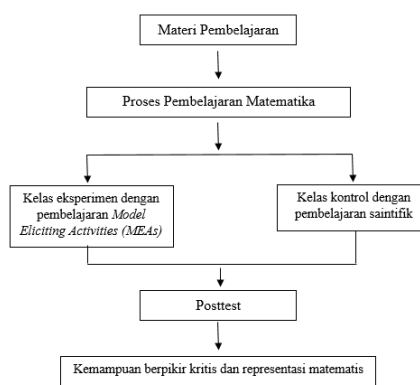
Materi Pembelajaran

Proses Pembelajaran Matematika

Kelas eksperimen dengan pembelajaran *Model Eliciting Activities (MEAs)*

Kelas kontrol dengan pembelajaran saintifik

Posttest

Kemampuan berpikir kritis dan representasi matematis